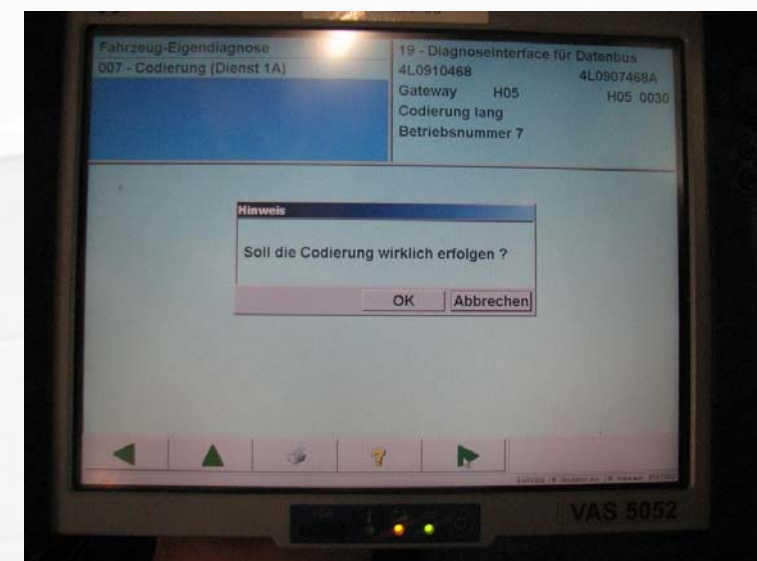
Fahrzeug-Eigendiagnose
007 - Codierung (Dienst 1A)

19 - Diagnoseinterface für Datenbus
4L0910468 4L0907468A
Gateway H05 H05 0030
Codierung lang
Betriebsnummer 7

Hinweis

Soll die Codierung wirklich erfolgen ?

OK Abbrechen

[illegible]

VAS 5052